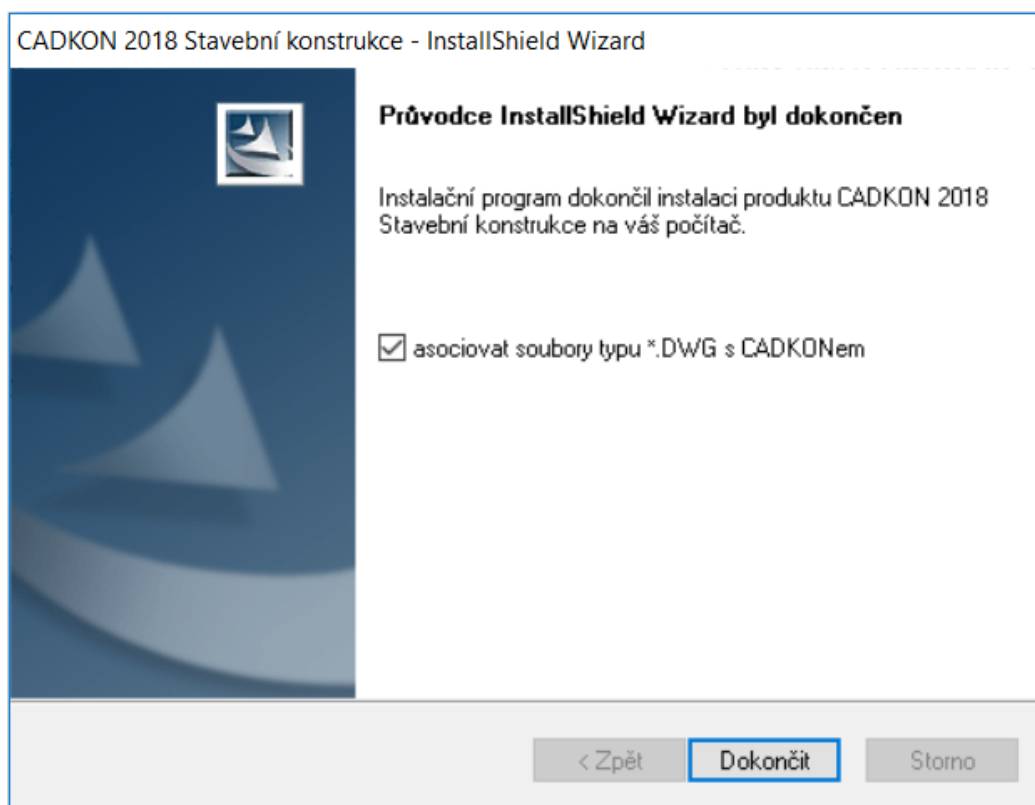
CADKON 2018 Stavební konstrukce - InstallShield Wizard

Průvodce InstallShield Wizard byl dokončen

Instalační program dokončil instalaci produktu CADKON 2018 Stavební konstrukce na váš počítač.

asociovat soubory typu *.DWG s CADKONem

< Zpět
Dokončit
Storno